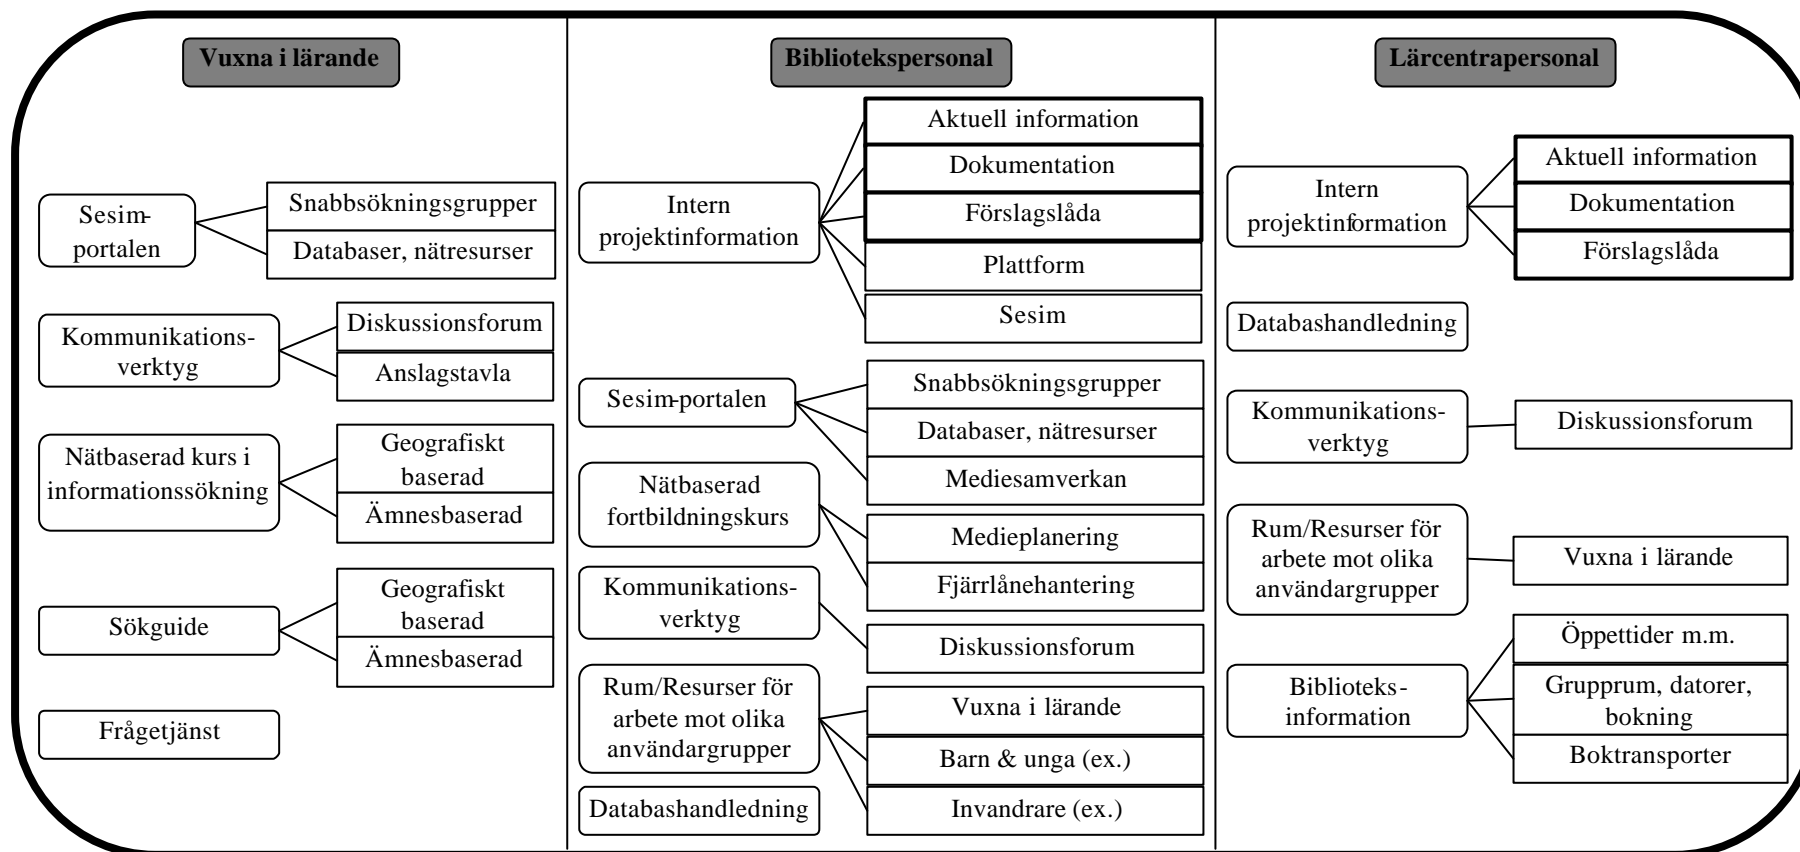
Vuxna i lärande

Sesim-portalen

Snabbsökningsgrupper

Databaser, nätresurser

Kommunikations-verktyg

Diskussionsforum

Anslagstavla

Nätbaserad kurs i informationssökning

Geografiskt baserad

Ämnesbaserad

Sökguide

Geografiskt baserad

Ämnesbaserad

Frågetjänst

Bibliotekspersonal

Intern projektinformation

Aktuell information

Dokumentation

Förslagslåda

Plattform

Sesim

Sesim-portalen

Snabbsökningsgrupper

Databaser, nätresurser

Mediesamverkan

Nätbaserad fortbildningskurs

Medieplanering

Fjärrlånehantering

Kommunikations-verktyg

Diskussionsforum

Rum/Resurser för arbete mot olika användargrupper

Vuxna i lärande

Barn & unga (ex.)

Invandrare (ex.)

Databashandledning

Lärcentrapersonal

Intern projektinformation

Aktuell information

Dokumentation

Förslagslåda

Databashandledning

Kommunikations-verktyg

Diskussionsforum

Rum/Resurser för arbete mot olika användargrupper

Vuxna i lärande

Biblioteks-information

Öppettider m.m.

Grupprum, datorer, bokning

Boktransporter